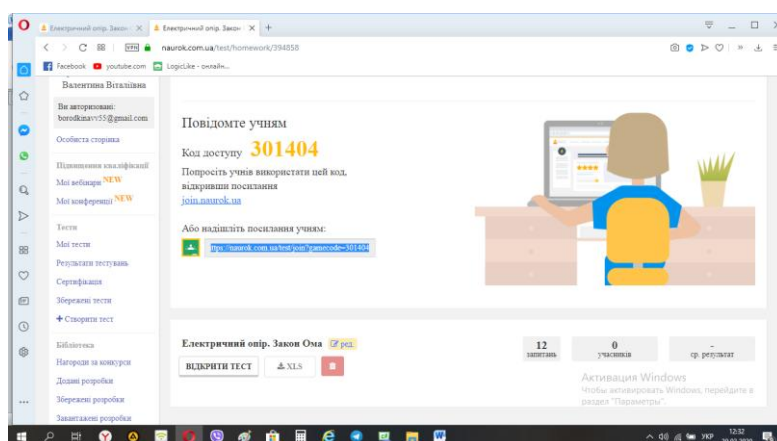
Електричний опір. Закон ×
Електричний опір. Закон ×
+
VPN
naurok.com.ua/test/homework/394858
Facebook
youtube.com
LogicLike - онлайн...

Валентина Віталіївна
Ви авторизовані: borodkinavv55@gmail.com
Особиста сторінка
Підвищення кваліфікації
Мої вебінари NEW
Мої конференції NEW
Тести
Мої тести
Результати тестувань
Сертифікація
Збережені тести
+ Створити тест
Бібліотека
Нагороди за конкурси
Додані розробки
Збережені розробки
Завантажені розробки

Повідомте учням
Код доступу 301404
Попросіть учнів використати цей код, відкривши посилання
join.naurok.ua
Або надішліть посилання учням:
https://naurok.com.ua/test/join?gamecode=301404

Електричний опір. Закон Ома
ред.
ВІДКРИТИ ТЕСТ
XLS
12
запитань
0
учасників
-
ср. результат

Активация Windows
Чтобы активировать Windows, перейдите в раздел "Параметры".

УКР
12:32
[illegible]